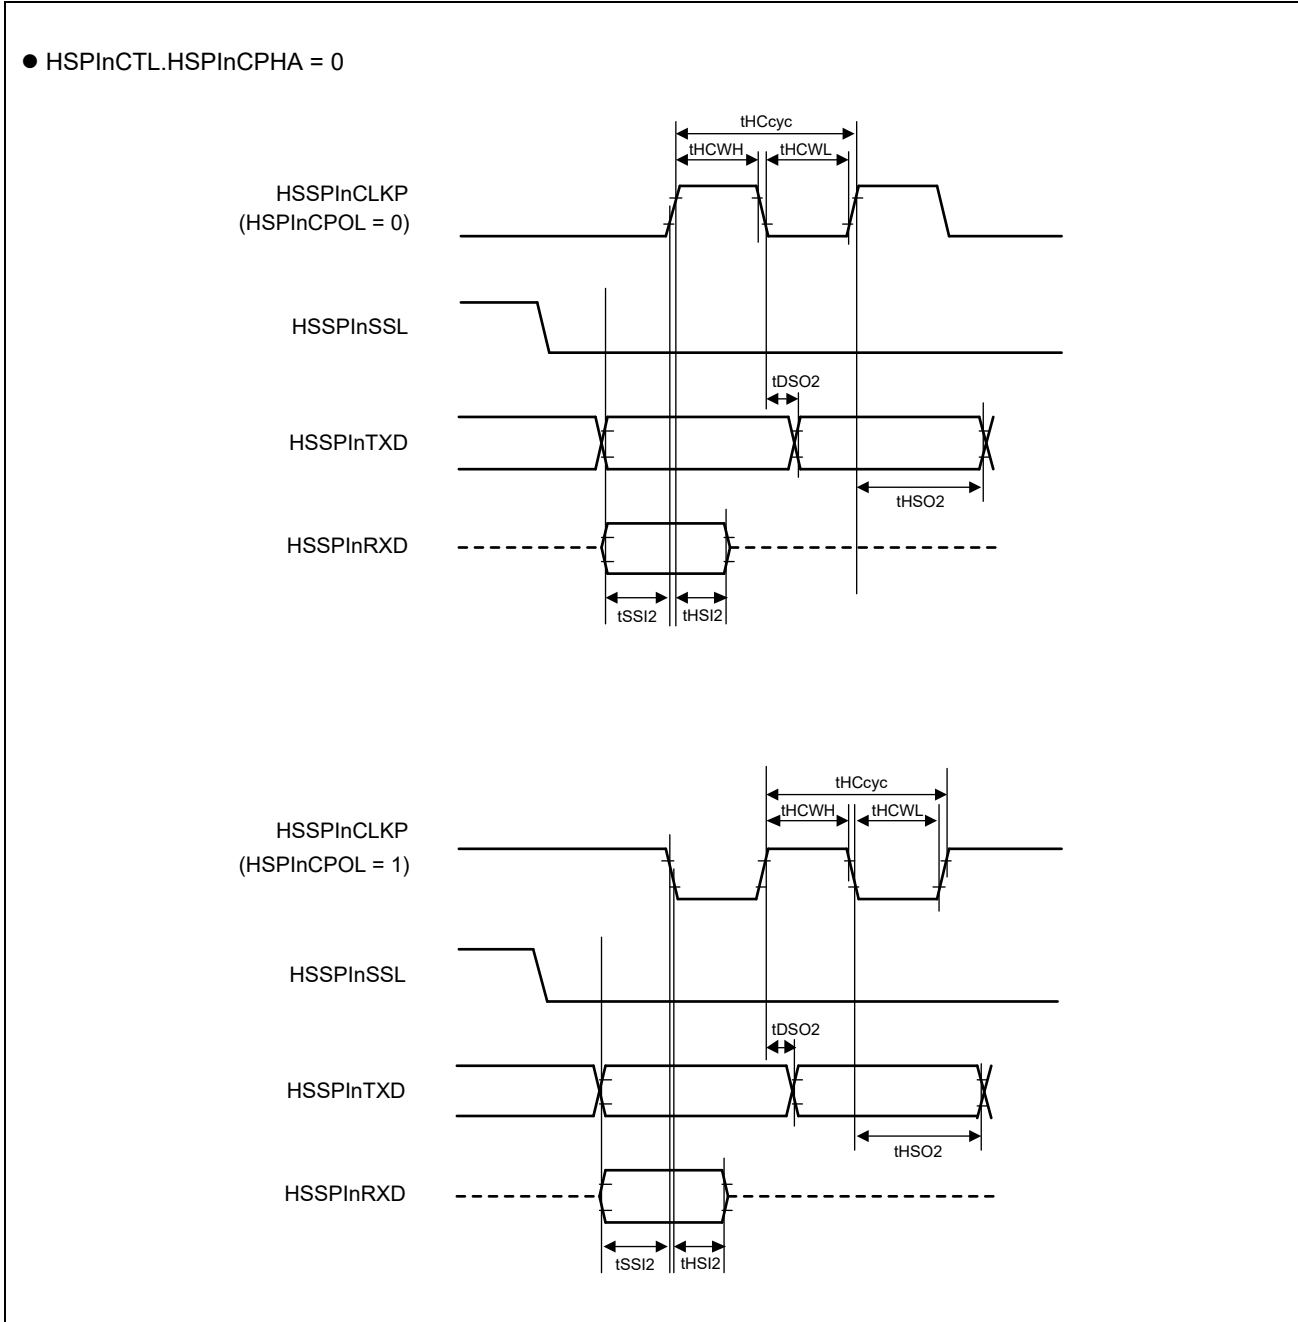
● HSPInCTL.HSPInCPHA = 0

tHCcyc

tHCWH

tHCWL

HSSPInCLKP
(HSPInCPOL = 0)

HSSPInSSL

tDSO2

HSSPInTXD

tHSO2

HSSPInRXD

tSSI2

tHSI2

tHCcyc

tHCWH

tHCWL

HSSPInCLKP
(HSPInCPOL = 1)

HSSPInSSL

tDSO2

HSSPInTXD

tHSO2

HSSPInRXD

tSSI2

tHSI2